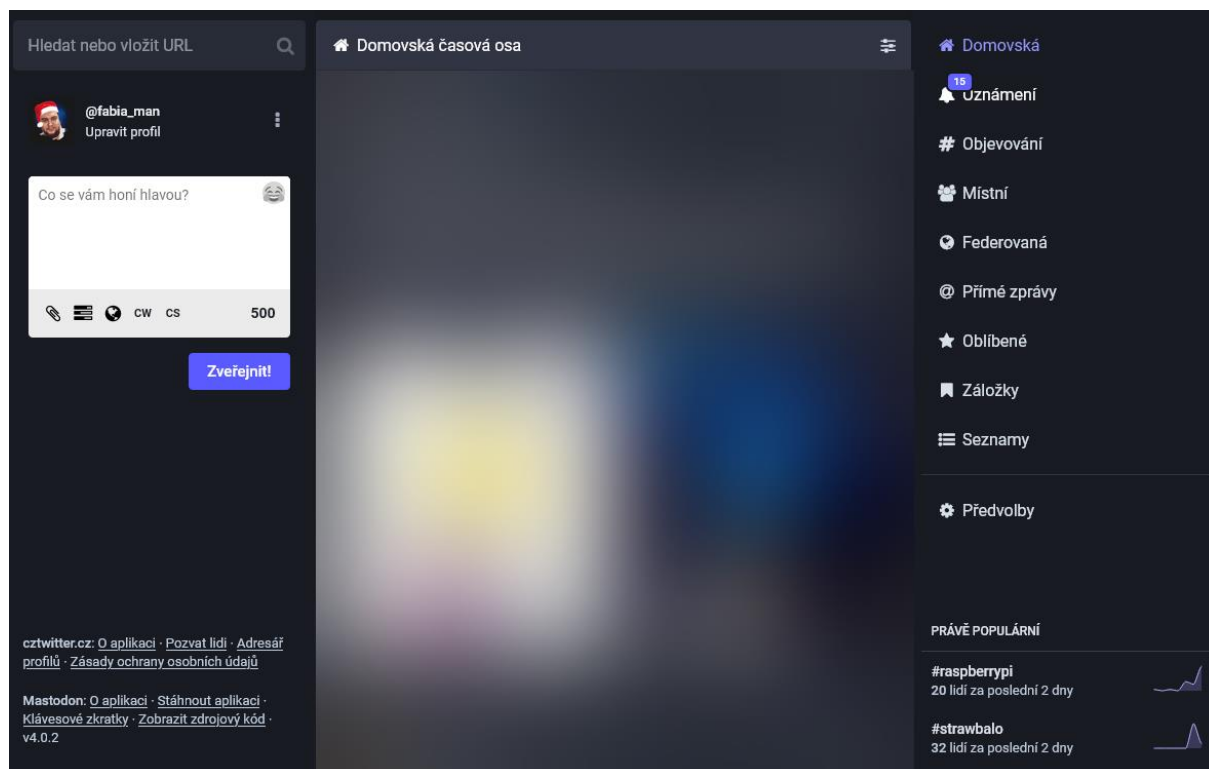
Hledat nebo vložit URL

@fabia_man
Upravit profil

Co se vám honí hlavou?

CW CS 500

Zveřejnit!

cztwitter.cz: O aplikaci · Pozvat lidi · Adresář profilů · Zásady ochrany osobních údajů

Mastodon: O aplikaci · Stáhnout aplikaci · Klávesové zkratky · Zobrazit zdrojový kód · v4.0.2

Domovská časová osa

Domovská
15
Oznámení
Objevování
Místní
Federovaná
Přímé zprávy
Oblíbené
Záložky
Seznamy
Předvolby

PRÁVĚ POPULÁRNÍ
#raspberrypi
20 lidí za poslední 2 dny
#strawbalo
32 lidí za poslední 2 dny